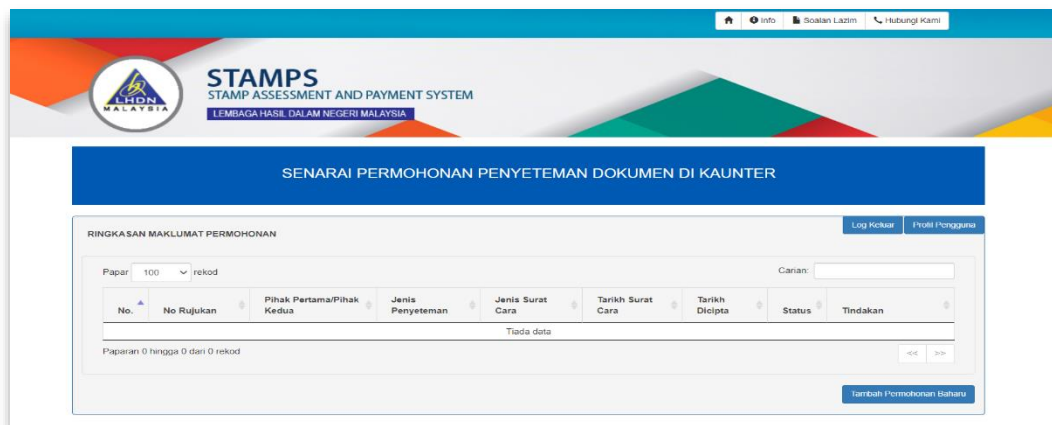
Info Soalan Lazim Hubungi Kami

LHDN MALAYSIA

STAMPS
STAMP ASSESSMENT AND PAYMENT SYSTEM
LEMBAGA HASIL DALAM NEGERI MALAYSIA

SENARAI PERMOHONAN PENYETEMAN DOKUMEN DI KAUNTER

Log Keluar Profil Pengguna

RINGKASAN MAKLUMAT PERMOHONAN

Papar 100 rekod

Carian:

| No. | No Rujukan | Pihak Pertama/Pihak Kedua | Jenis Penyeteman | Jenis Surat Cara | Tarikh Surat Cara | Tarikh Dicipta | Status | Tindakan |
|---|---|---|---|---|---|---|---|---|
| Tiada data | | | | | | | | |

Paparan 0 hingga 0 dari 0 rekod

<< >>

Tambah Permohonan Baharu